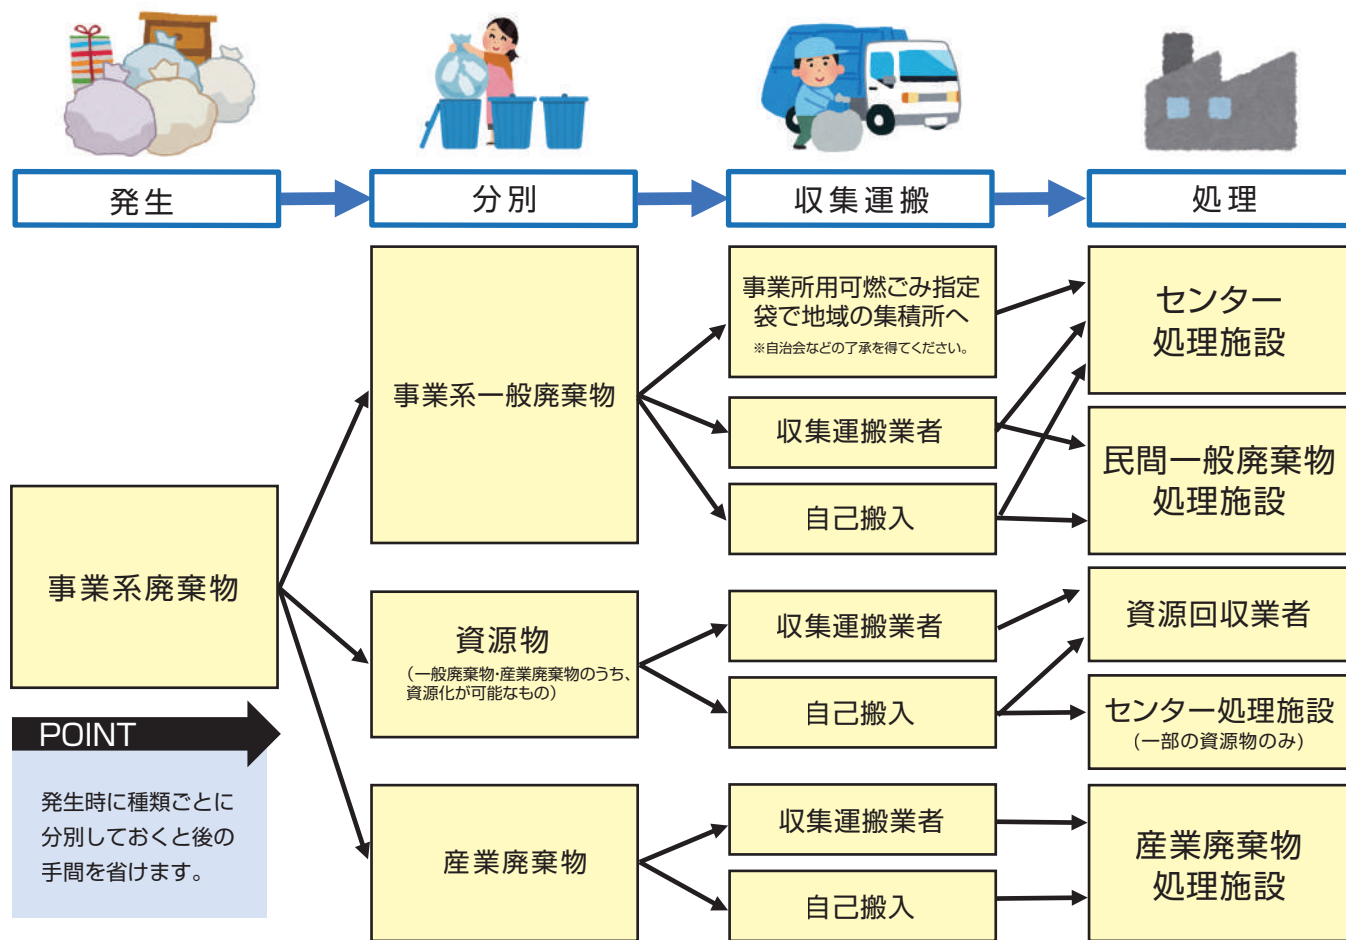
発生

分別

収集運搬

処理

事業系廃棄物

事業系一般廃棄物

事業所用可燃ごみ指定袋で地域の集積所へ
※自治会などの了承を得てください。

収集運搬業者

自己搬入

センター処理施設

民間一般廃棄物処理施設

資源物
（一般廃棄物･産業廃棄物のうち、資源化が可能なもの）

収集運搬業者

自己搬入

資源回収業者

センター処理施設
（一部の資源物のみ）

産業廃棄物

収集運搬業者

自己搬入

産業廃棄物処理施設

POINT

発生時に種類ごとに分別しておくと後の手間を省けます。